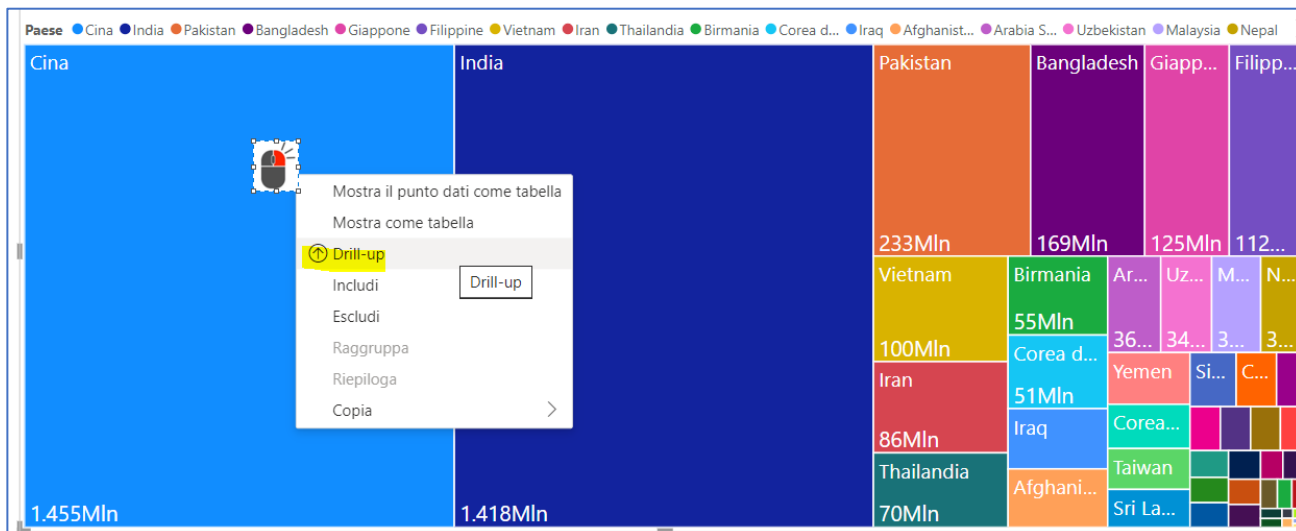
Paese ● Cina ● India ● Pakistan ● Bangladesh ● Giappone ● Filippine ● Vietnam ● Iran ● Thailandia ● Birmania ● Corea d... ● Iraq ● Afghanist... ● Arabia S... ● Uzbekistan ● Malaysia ● Nepal

Cina

Mostra il punto dati come tabella
Mostra come tabella
Drill-up
Includi
Escludi
Raggruppa
Riepiloga
Copia

Drill-up

1.455Mln

India

1.418Mln

Pakistan

233Mln

Bangladesh

169Mln

Giapp...

125Mln

Filipp...

112...

Vietnam

100Mln

Birmania

55Mln

Ar...

36...

Uz...

34...

M...

3...

N...

3...

Iran

86Mln

Corea d...

51Mln

Yemen

Si...

C...

Iraq

Corea...

Thailandia

70Mln

Afghani...

Taiwan

Sri La...